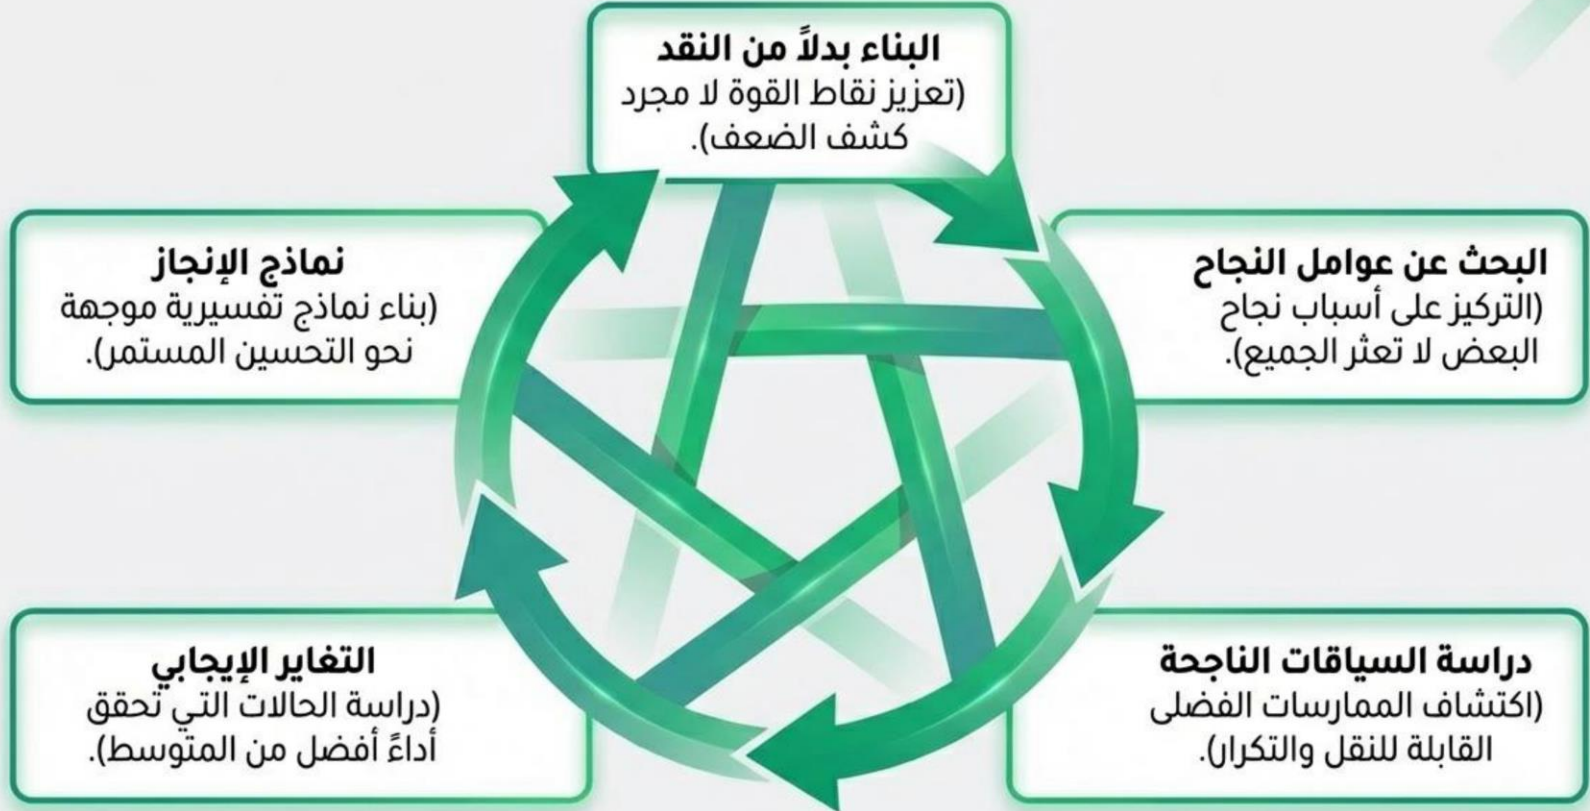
البناء بدلاً من النقد
(تعزيز نقاط القوة لا مجرد كشف الضعف).

البحث عن عوامل النجاح
(التركيز على أسباب نجاح البعض لا تعثر الجميع).

دراسة السياقات الناجحة
(اكتشاف الممارسات الفضلى القابلة للنقل والتكرار).

التغاير الإيجابي
(دراسة الحالات التي تحقق أداءً أفضل من المتوسط).

نماذج الإنجاز
(بناء نماذج تفسيرية موجهة نحو التحسين المستمر).